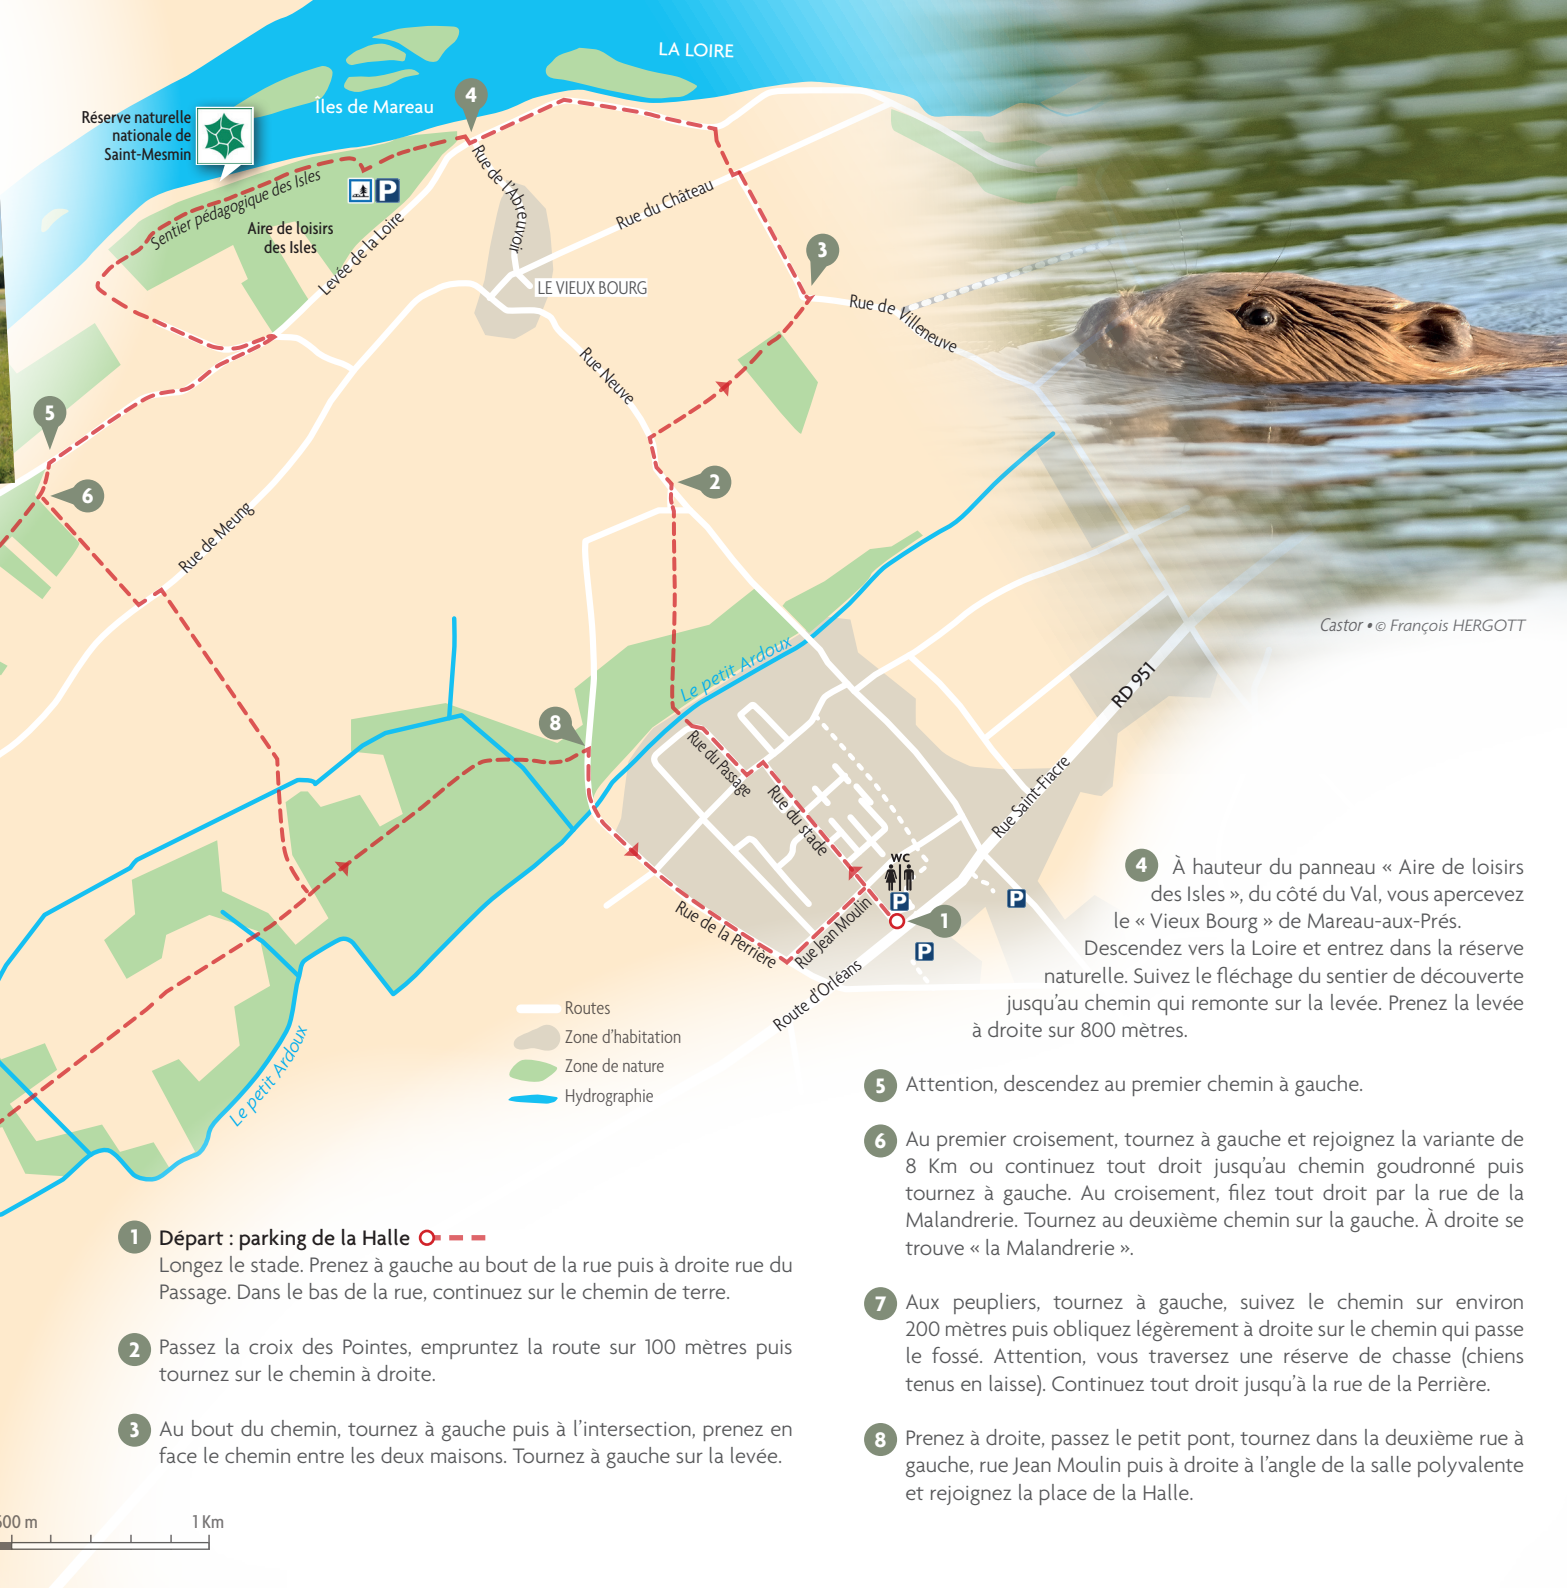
LA LOIRE

Îles de Mareau

Réserve naturelle nationale de Saint-Mesmin

4

Sentier pédagogique des Isles

Aire de loisirs des Isles

Levée de la Loire

P

Rue de l'Abreuvoir

Rue du Château

LE VIEUX BOURG

3

Rue de Villeneuve

Rue Neuve

5

6

2

Rue de Meung

Le petit Ardoux

8

Rue du Passage

Rue du stade

WC

P

1

P

P

Rue de la Perrière

Rue Jean Moulin

Route d'Orléans

Rue Saint-Fiacre

RD 951

Le petit Ardoux

Castor • © François HERGOTT

Routes

Zone d'habitation

Zone de nature

Hydrographie

4 À hauteur du panneau « Aire de loisirs des Isles », du côté du Val, vous apercevez le « Vieux Bourg » de Mareau-aux-Prés. Descendez vers la Loire et entrez dans la réserve naturelle. Suivez le fléchage du sentier de découverte jusqu'au chemin qui remonte sur la levée. Prenez la levée à droite sur 800 mètres.

5 Attention, descendez au premier chemin à gauche.

6 Au premier croisement, tournez à gauche et rejoignez la variante de 8 Km ou continuez tout droit jusqu'au chemin goudronné puis tournez à gauche. Au croisement, filez tout droit par la rue de la Malandrerie. Tournez au deuxième chemin sur la gauche. À droite se trouve « la Malandrerie ».

7 Aux peupliers, tournez à gauche, suivez le chemin sur environ 200 mètres puis obliquez légèrement à droite sur le chemin qui passe le fossé. Attention, vous traversez une réserve de chasse (chiens tenus en laisse). Continuez tout droit jusqu'à la rue de la Perrière.

8 Prenez à droite, passez le petit pont, tournez dans la deuxième rue à gauche, rue Jean Moulin puis à droite à l'angle de la salle polyvalente et rejoignez la place de la Halle.

1 Départ : parking de la Halle
Longez le stade. Prenez à gauche au bout de la rue puis à droite rue du Passage. Dans le bas de la rue, continuez sur le chemin de terre.

2 Passez la croix des Pointes, empruntez la route sur 100 mètres puis tournez sur le chemin à droite.

3 Au bout du chemin, tournez à gauche puis à l'intersection, prenez en face le chemin entre les deux maisons. Tournez à gauche sur la levée.

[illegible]00 m

1 Km